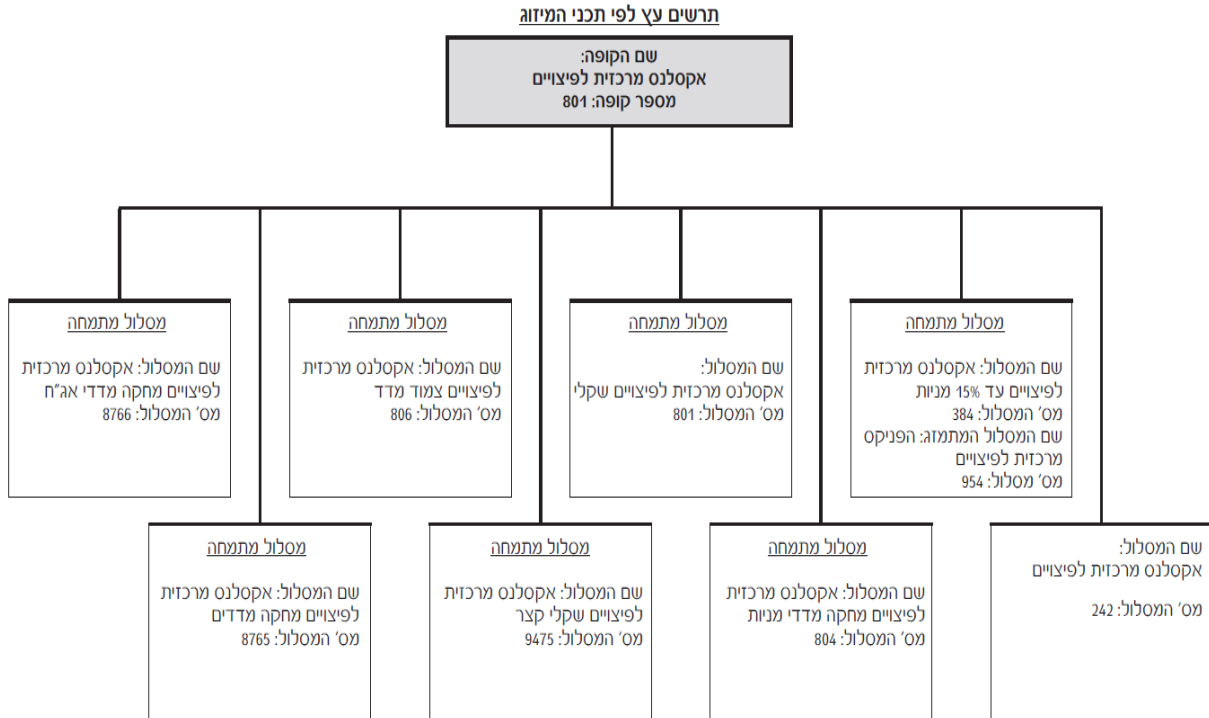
תרשים עץ לפי תכני המיזוג

שם הקופה:
אקסלנס מרכזית לפיצויים
מספר קופה: 801

מסלול מתמחה

שם המסלול: אקסלנס מרכזית לפיצויים עד 15% מניות
מס׳ המסלול: 384
שם המסלול המתמזג: הפניקס מרכזית לפיצויים
מס׳ מסלול: 954

מסלול מתמחה

שם המסלול:
אקסלנס מרכזית לפיצויים שקלי
מס׳ המסלול: 801

מסלול מתמחה

שם המסלול: אקסלנס מרכזית לפיצויים צמוד מדד
מס׳ המסלול: 806

מסלול מתמחה

שם המסלול: אקסלנס מרכזית לפיצויים מחקה מדדי אג״ח
מס׳ המסלול: 8766

שם המסלול:
אקסלנס מרכזית לפיצויים

מס׳ המסלול: 242

מסלול מתמחה

שם המסלול: אקסלנס מרכזית לפיצויים מחקה מדדי מניות
מס׳ המסלול: 804

מסלול מתמחה

שם המסלול: אקסלנס מרכזית לפיצויים שקלי קצר
מס׳ המסלול: 9475

מסלול מתמחה

שם המסלול: אקסלנס מרכזית לפיצויים מחקה מדדים
מס׳ המסלול: 8765